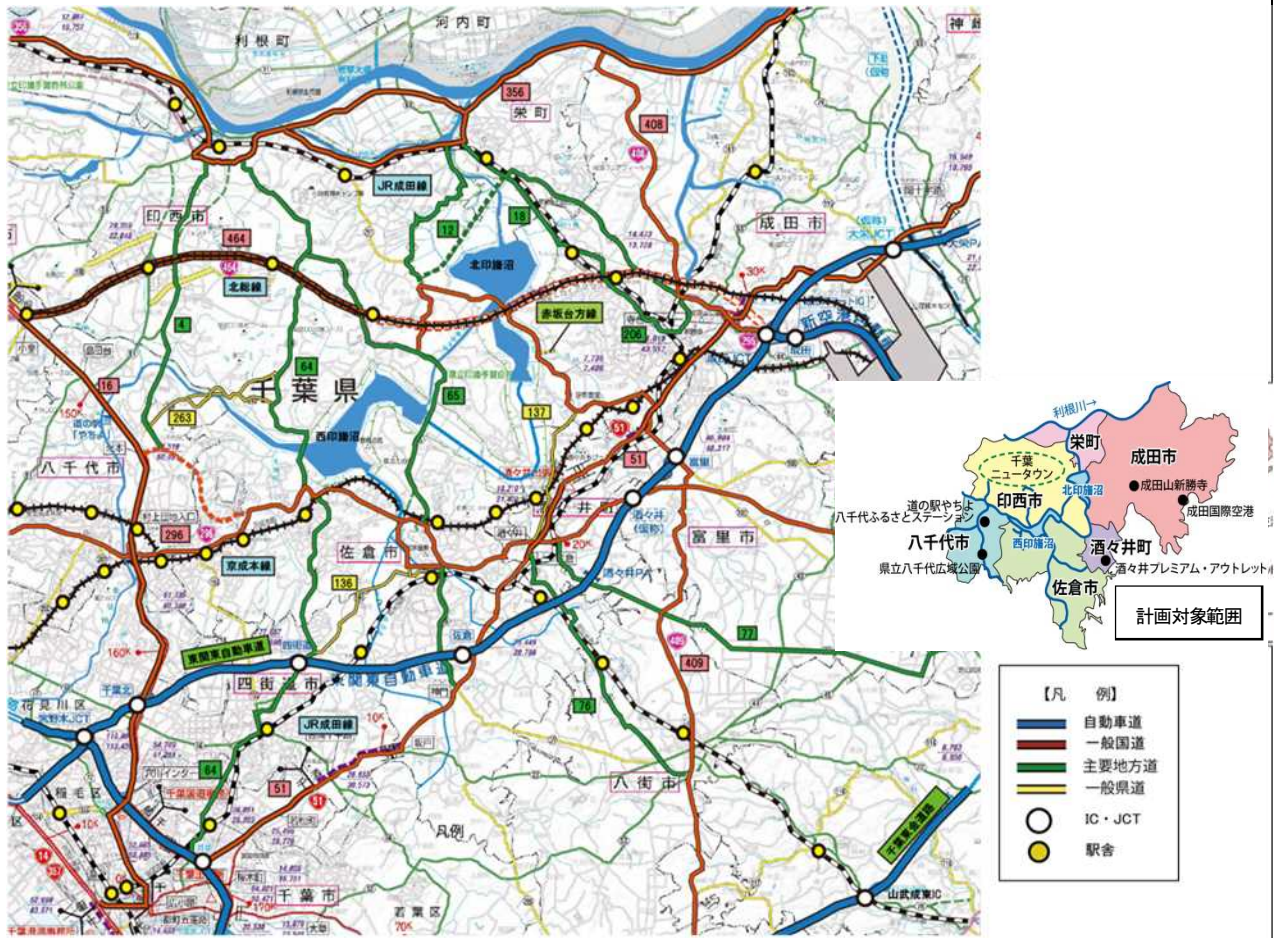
利根町
河内町
神崎
356
栄町
408
JR成田線
印西市
18
12
成田市
464
北印旛沼
北総線
赤坂台方線
4
206
64
16
千葉県
65
263
西印旛沼
137
八千代市
51
51
富里市
296
京成本線
佐倉市
136
東関東自動車道
四街道市
東関東自動車道
77
409
花見川区
JR成田線
76
64
八街市
稲毛区
51
千葉東金道路
千葉市
若葉区
山武成東IC
利根川
栄町
成田市
千葉ニュータウン
印西市
北印旛沼
成田山新勝寺
成田国際空港
道の駅やちよ 八千代ふるさとステーション
八千代市
西印旛沼
酒々井町
県立八千代広域公園
酒々井プレミアム・アウトレット
佐倉市
計画対象範囲
【凡　例】
自動車道
一般国道
主要地方道
一般県道
IC・JCT
駅舎